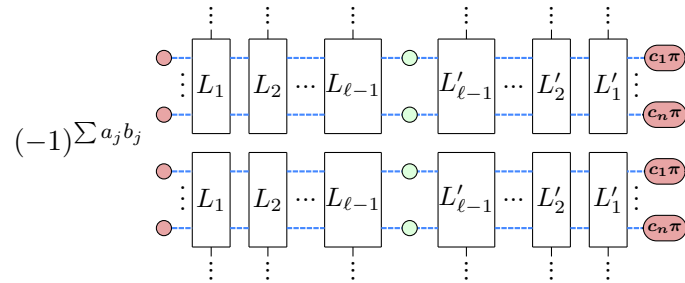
$(-1)^{\sum a_j b_j}$

$\vdots$ $\vdots$ $\vdots$ $\vdots$ $\vdots$ $\vdots$

$\vdots$ $L_1$ $L_2$ $\cdots$ $L_{\ell-1}$ $L'_{\ell-1}$ $\cdots$ $L'_2$ $L'_1$ $\vdots$ $c_1\pi$ $c_n\pi$

$\vdots$ $L_1$ $L_2$ $\cdots$ $L_{\ell-1}$ $L'_{\ell-1}$ $\cdots$ $L'_2$ $L'_1$ $\vdots$ $c_1\pi$ $c_n\pi$

$\vdots$ $\vdots$ $\vdots$ $\vdots$ $\vdots$ $\vdots$